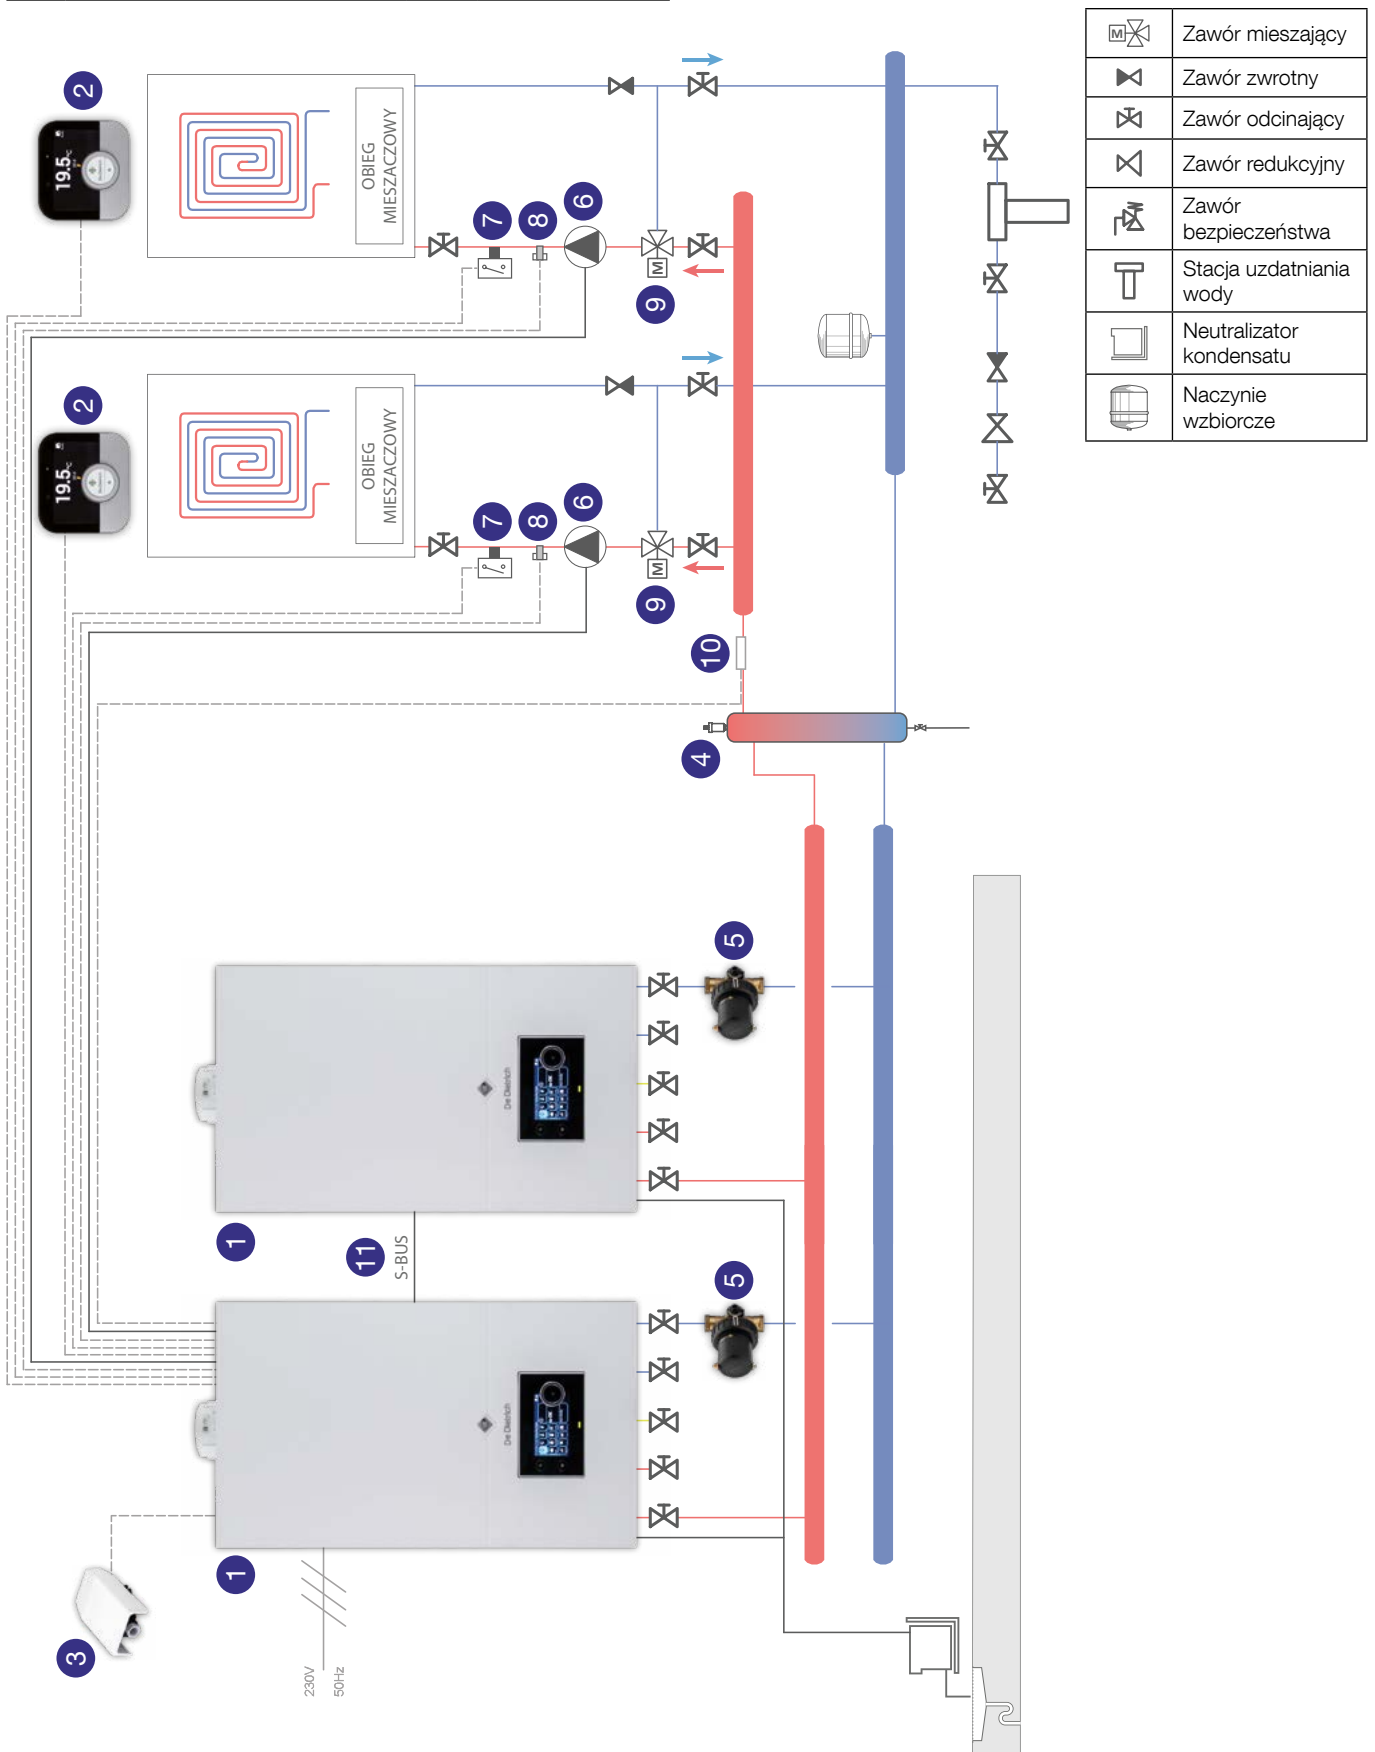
| | |
|---|---|
| | Zawór mieszający |
| | Zawór zwrotny |
| | Zawór odcinający |
| | Zawór redukcyjny |
| | Zawór bezpieczeństwa |
| | Stacja uzdatniania wody |
| | Neutralizator kondensatu |
| | Naczynie wzbiorcze |

2
19.5
OBIEG MIESZACZOWY
7
8
6
9
M

2
19.5
OBIEG MIESZACZOWY
7
8
6
9
M

10
4
5
5
1
11
S-BUS
1
3
230V
50Hz